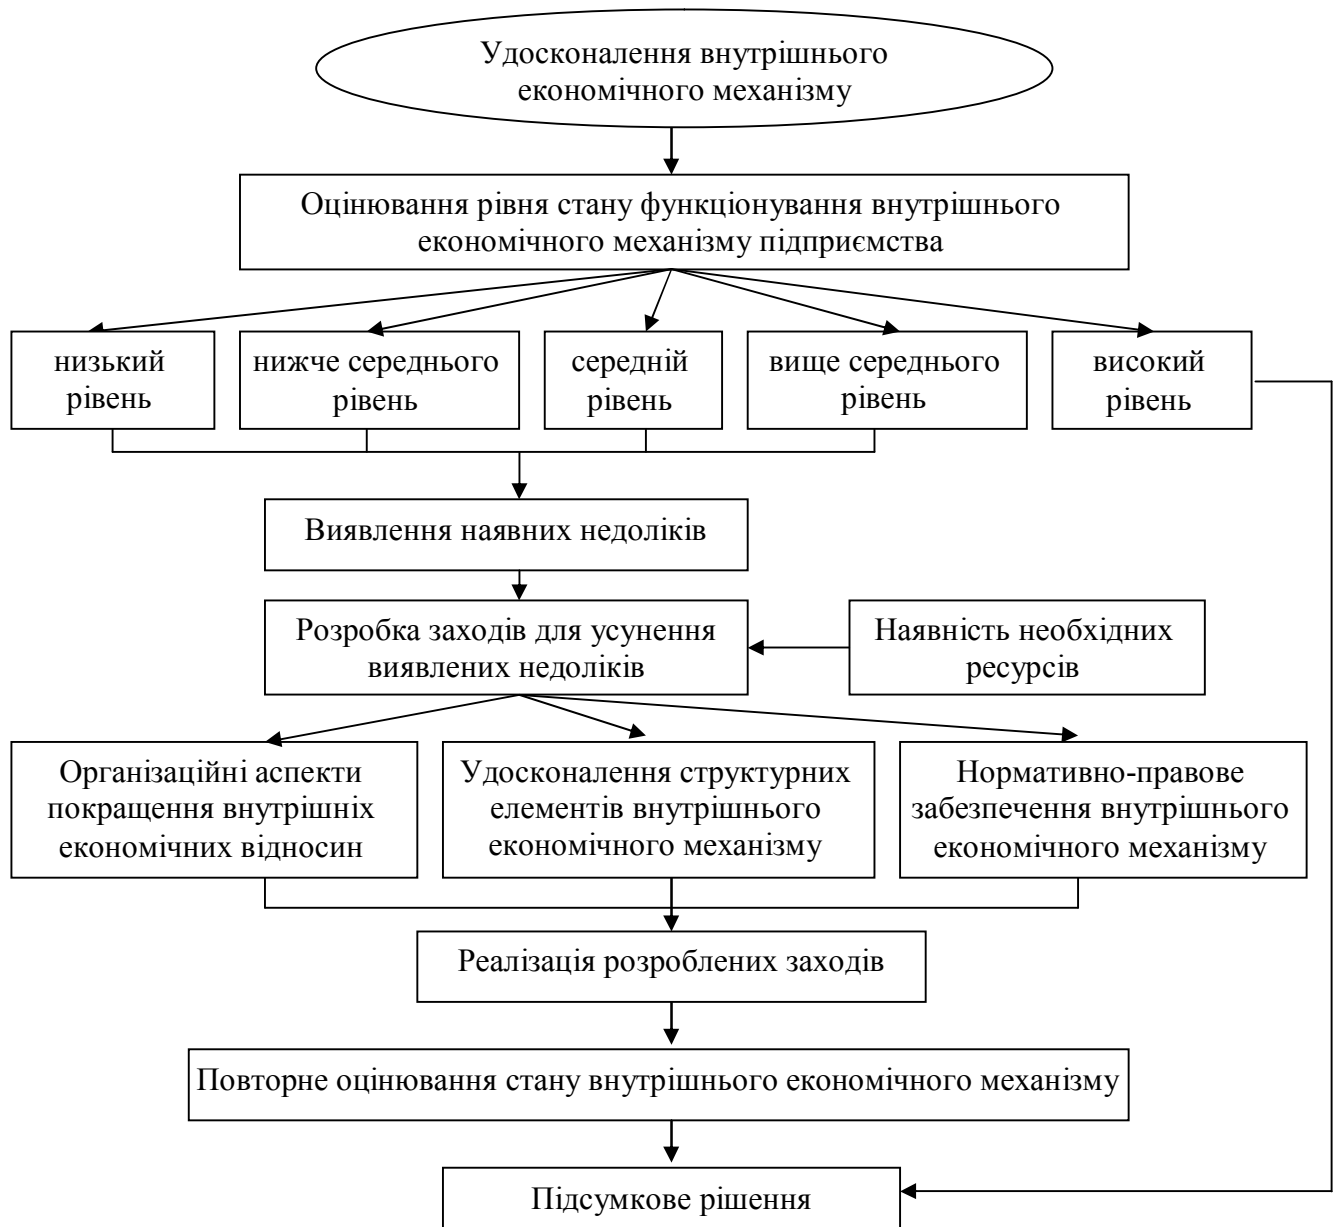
Удосконалення внутрішнього економічного механізму

Оцінювання рівня стану функціонування внутрішнього економічного механізму підприємства

низький рівень

нижче середнього рівень

середній рівень

вище середнього рівень

високий рівень

Виявлення наявних недоліків

Розробка заходів для усунення виявлених недоліків

Наявність необхідних ресурсів

Організаційні аспекти покращення внутрішніх економічних відносин

Удосконалення структурних елементів внутрішнього економічного механізму

Нормативно-правове забезпечення внутрішнього економічного механізму

Реалізація розроблених заходів

Повторне оцінювання стану внутрішнього економічного механізму

Підсумкове рішення